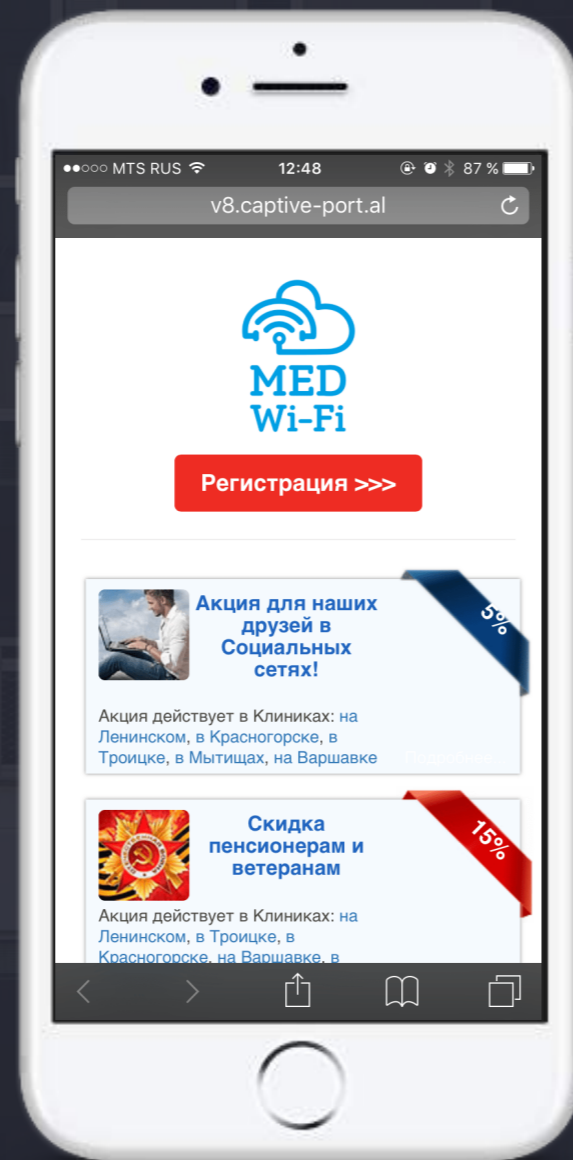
●●○○○ MTS RUS 12:48 87 %

v8.captive-port.al

MED Wi-Fi

Регистрация >>>

Акция для наших друзей в Социальных сетях!

5%

Акция действует в Клиниках: на Ленинском, в Красногорске, в Троицке, в Мытищах, на Варшавке

Подробнее

Скидка пенсионерам и ветеранам

15%

Акция действует в Клиниках: на Ленинском, в Троицке, в Красногорске, на Варшавке, в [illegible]